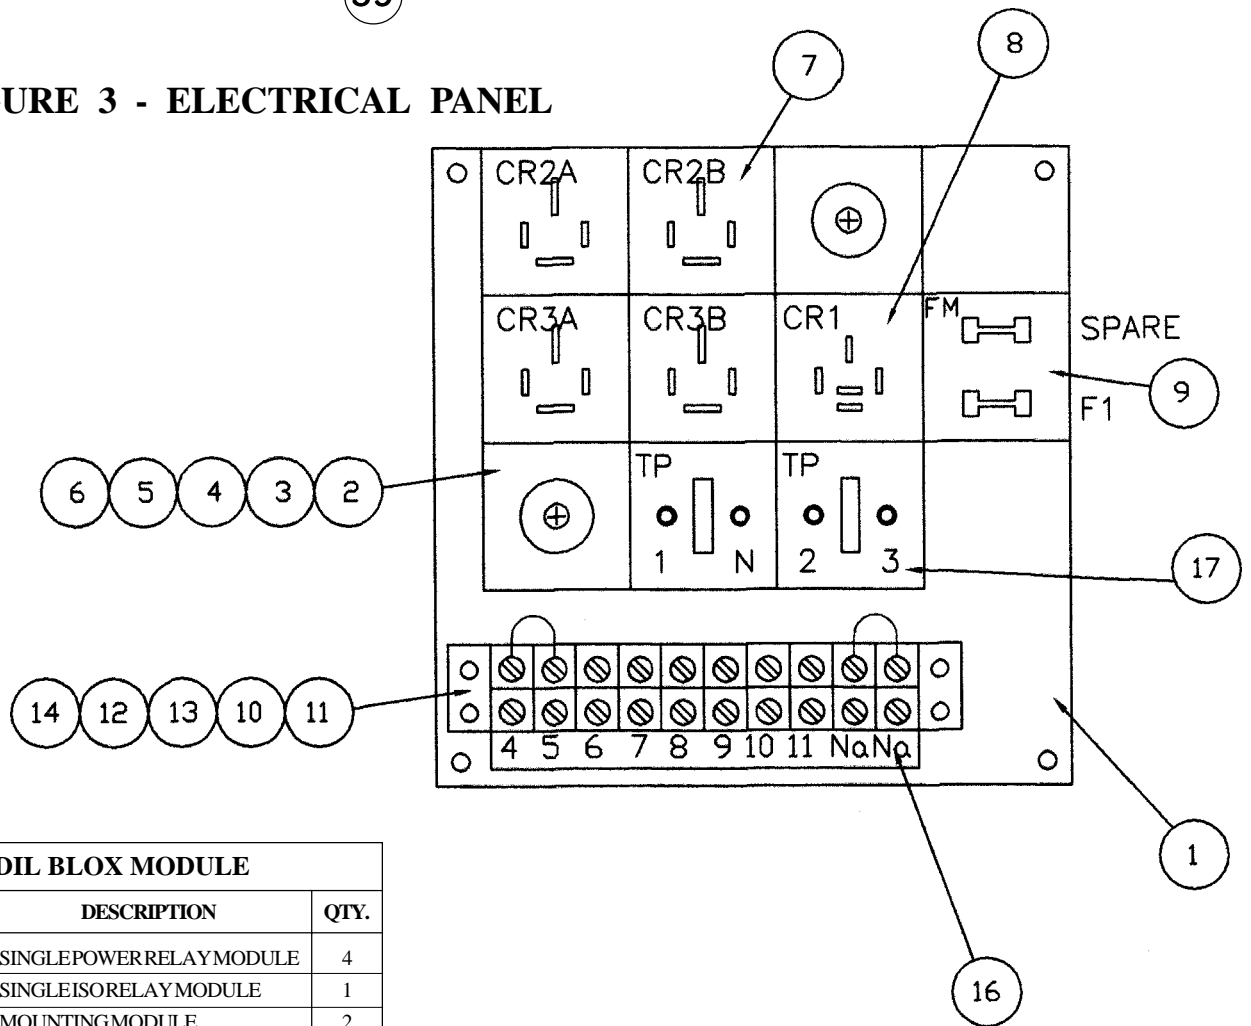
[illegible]

URE 3 - ELECTRICAL PANEL

7

8

CR2A

CR2B

CR3A

CR3B

CR1

FM

SPARE

9

F1

6 5 4 3 2

TP

TP

1

N

2

3

17

14 12 13 10 11

4 5 6 7 8 9 10 11 Na Na

1

16

| DIL BLOX MODULE | |
|---|---|
| DESCRIPTION | QTY. |
| SINGLEPOWERRELAYMODULE | 4 |
| SINGLEISORELAYMODULE | 1 |
| MOUNTINGMODULE | 2 |